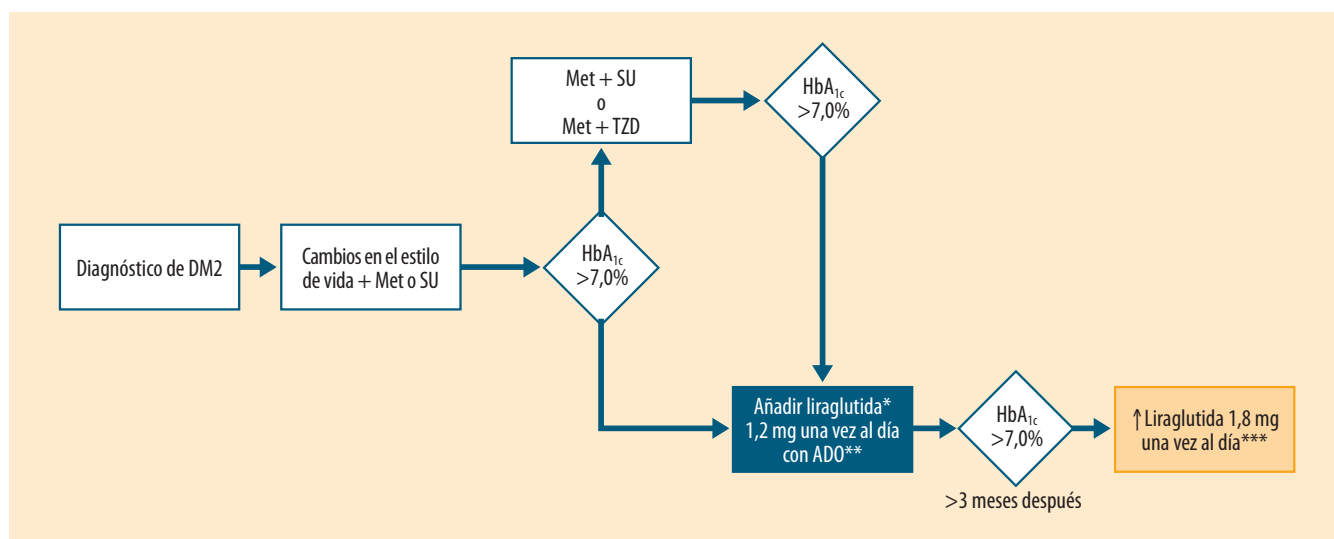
Met + SU
o
Met + TZD

$HbA_{1c}$
>7,0%

Diagnóstico de DM2

Cambios en el estilo de vida + Met o SU

$HbA_{1c}$
>7,0%

Añadir liraglutida*
1,2 mg una vez al día con ADO**

$HbA_{1c}$
>7,0%

>3 meses después

↑Liraglutida 1,8 mg una vez al día***